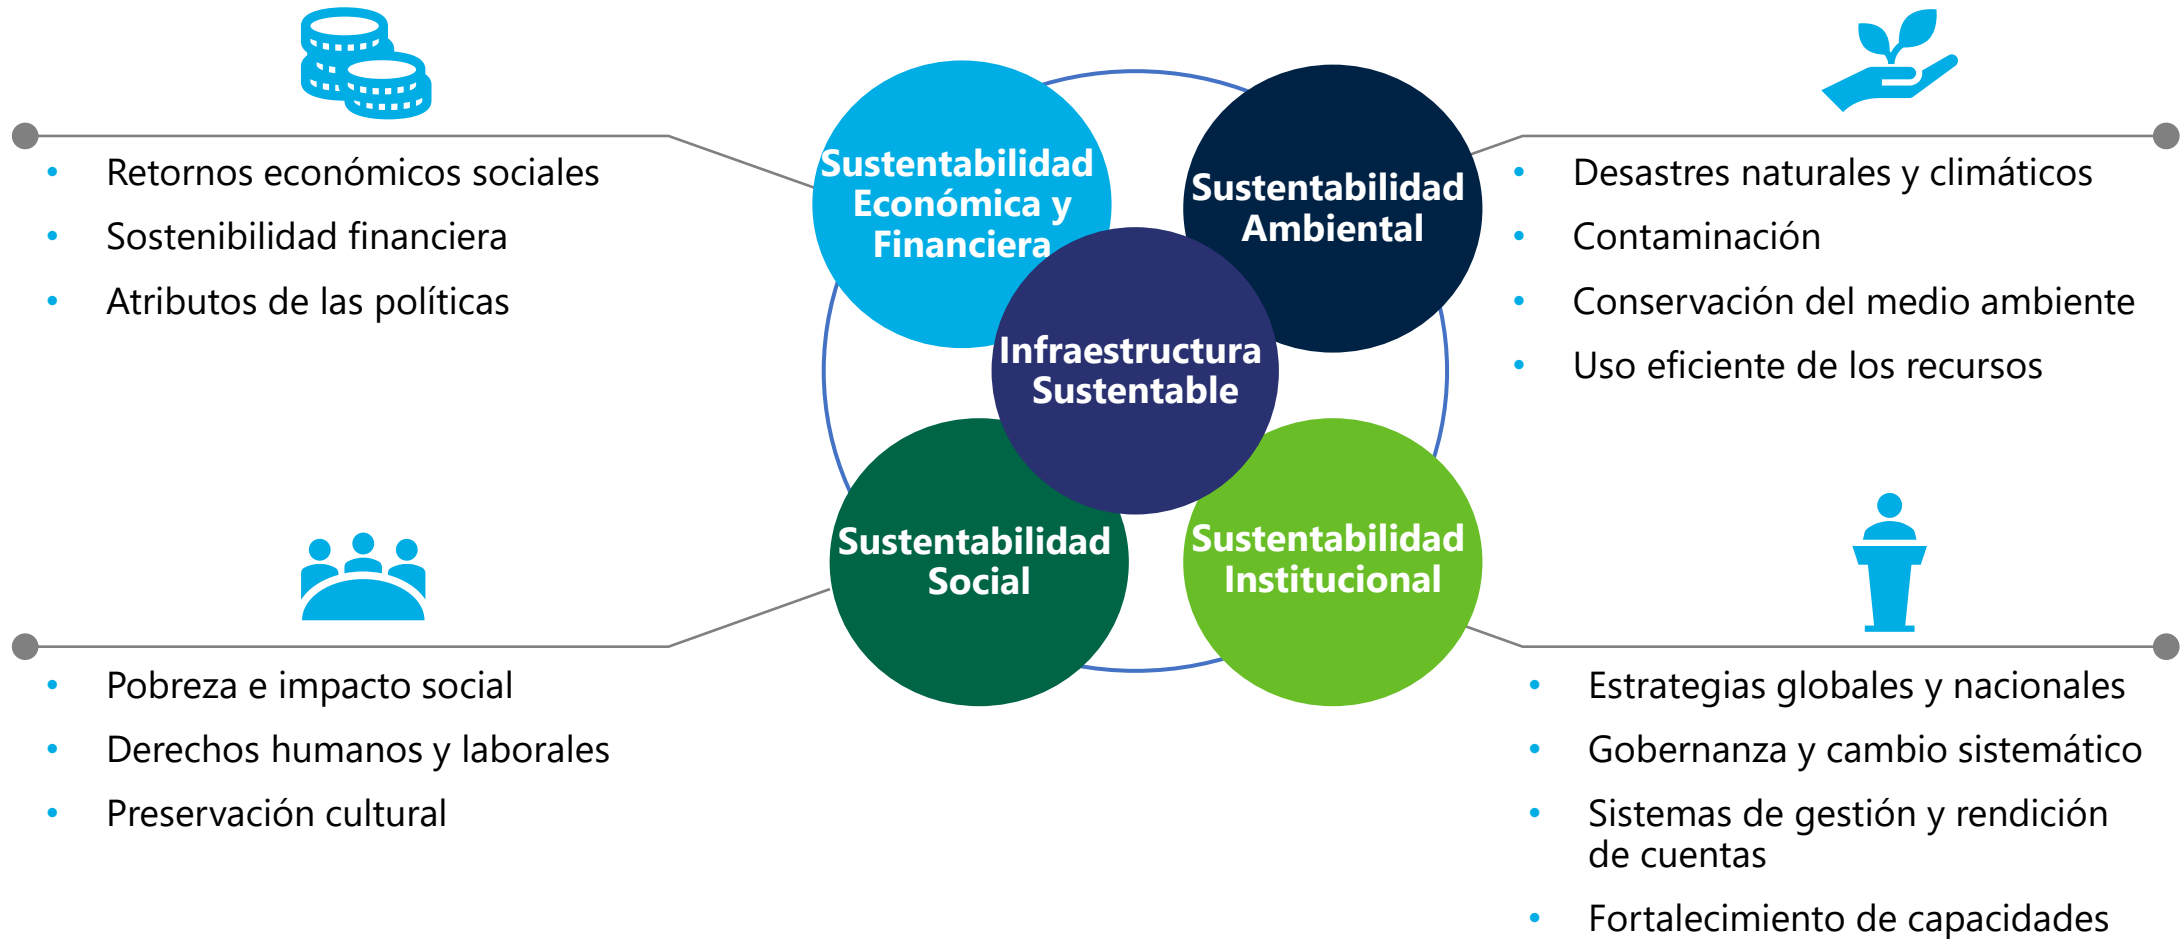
- Retornos económicos sociales
- Sostenibilidad financiera
- Atributos de las políticas

Sustentabilidad Económica y Financiera

Sustentabilidad Ambiental

Infraestructura Sustentable

Sustentabilidad Social

Sustentabilidad Institucional

- Desastres naturales y climáticos
- Contaminación
- Conservación del medio ambiente
- Uso eficiente de los recursos

- Pobreza e impacto social
- Derechos humanos y laborales
- Preservación cultural

- Estrategias globales y nacionales
- Gobernanza y cambio sistemático
- Sistemas de gestión y rendición de cuentas
- Fortalecimiento de capacidades